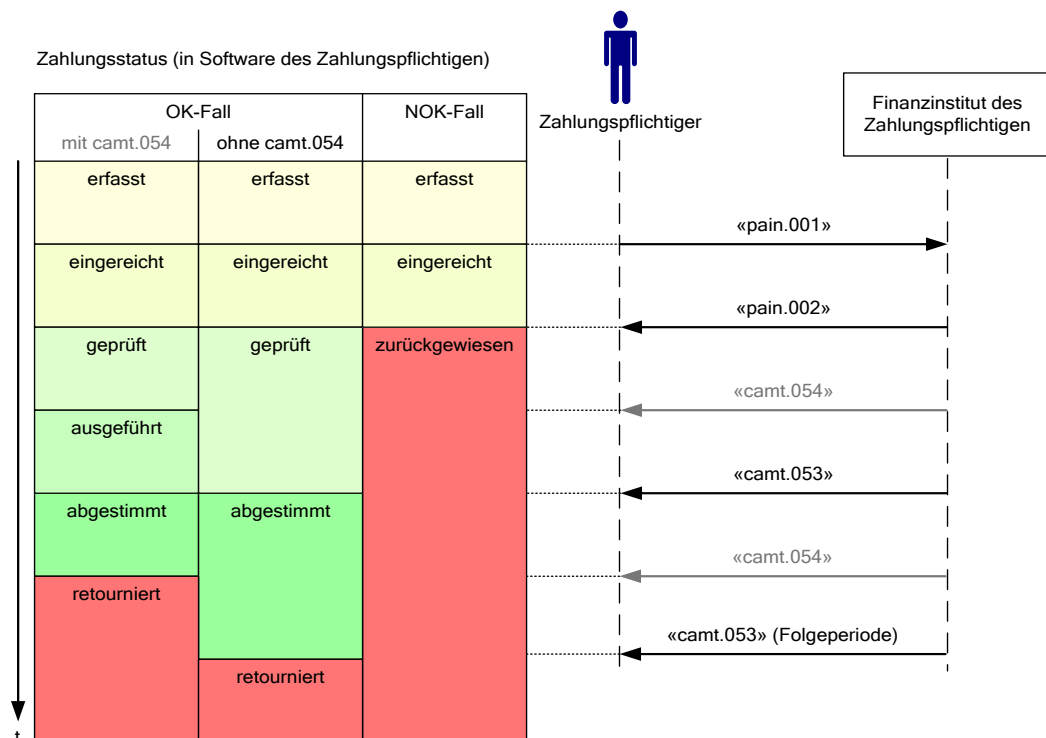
Zahlungsstatus (in Software des Zahlungspflichtigen)

| OK-Fall | | NOK-Fall |
|---|---|---|
| mit camt.054 | ohne camt.054 | |
| erfasst | erfasst | erfasst |
| eingereicht | eingereicht | eingereicht |
| geprüft | geprüft | zurückgewiesen |
| ausgeführt | | |
| abgestimmt | abgestimmt | |
| retourniert | | |
| | retourniert | |

Zahlungspflichtiger

Finanzinstitut des Zahlungspflichtigen

«pain.001»

«pain.002»

«camt.054»

«camt.053»

«camt.054»

«camt.053» (Folgeperiode)

t